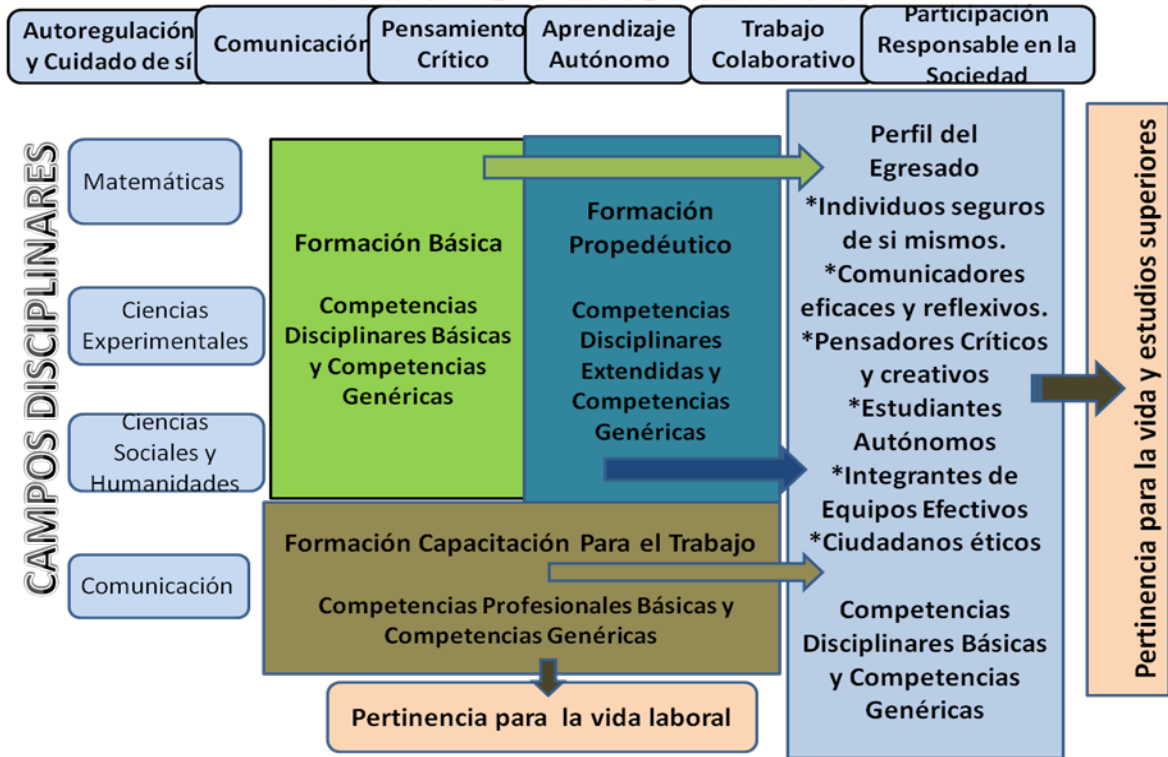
Autoregulación y Cuidado de sí

Comunicación

Pensamiento Crítico

Aprendizaje Autónomo

Trabajo Colaborativo

Participación Responsable en la Sociedad

CAMPOS DISCIPLINARES

Matemáticas

Ciencias Experimentales

Ciencias Sociales y Humanidades

Comunicación

Formación Básica

Competencias Disciplinares Básicas y Competencias Genéricas

Formación Propedéutico

Competencias Disciplinares Extendidas y Competencias Genéricas

Formación Capacitación Para el Trabajo

Competencias Profesionales Básicas y Competencias Genéricas

Pertinencia para la vida laboral

Perfil del Egresado
*Individuos seguros de si mismos.
*Comunicadores eficaces y reflexivos.
*Pensadores Críticos y creativos
*Estudiantes Autónomos
*Integrantes de Equipos Efectivos
*Ciudadanos éticos

Competencias Disciplinares Básicas y Competencias Genéricas

Pertinencia para la vida y estudios superiores